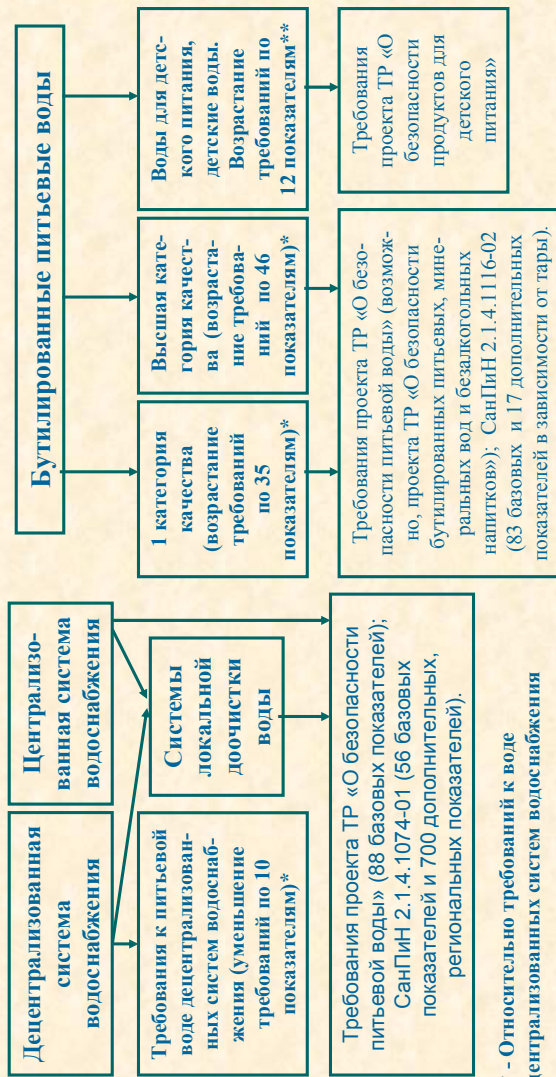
Бутилированные питьевые воды

1 категория качества (возрастание требований по 35 показателям)*

Высшая категория качества (возрастание требований по 46 показателям)*

Воды для детского питания, детские воды. Возрастание требований по 12 показателям**

Требования проекта ТР «О безопасности продуктов для детского питания»

Требования проекта ТР «О безопасности питьевой воды» (возможно, проекта ТР «О безопасности бутилированных питьевых, минеральных вод и безалкогольных напитков»); СанПиН 2.1.4.1116-02 (83 базовых и 17 дополнительных показателей в зависимости от тары).

Децентрализованная система водоснабжения

Централизованная система водоснабжения

Системы локальной доочистки воды

Требования к питьевой воде децентрализованных систем водоснабжения (уменьшение требований по 10 показателям)*

Требования проекта ТР «О безопасности питьевой воды» (88 базовых показателей); СанПиН 2.1.4.1074-01 (56 базовых показателей и 700 дополнительных, региональных показателей).

* - Относительно требований к воде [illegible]централизованных систем водоснабжения